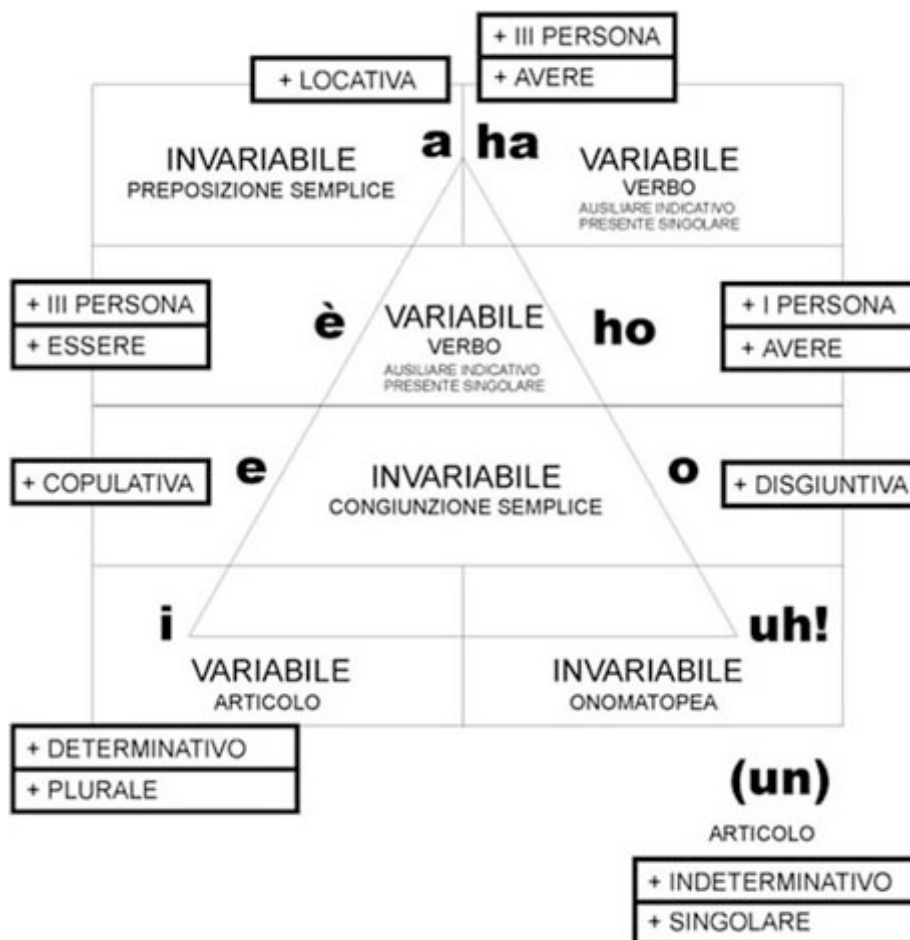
+ III PERSONA
+ AVERE

+ LOCATIVA

a

INVARIABILE
PREPOSIZIONE SEMPLICE

ha

VARIABILE
VERBO
AUSILIARE INDICATIVO PRESENTE SINGOLARE

+ III PERSONA
+ ESSERE

è

VARIABILE
VERBO
AUSILIARE INDICATIVO PRESENTE SINGOLARE

ho

+ I PERSONA
+ AVERE

+ COPULATIVA

e

INVARIABILE
CONGIUNZIONE SEMPLICE

o

+ DISGIUNTIVA

i

VARIABILE
ARTICOLO

uh!

INVARIABILE
ONOMATOPEA

+ DETERMINATIVO
+ PLURALE

(un)
ARTICOLO

+ INDETERMINATIVO
+ SINGOLARE